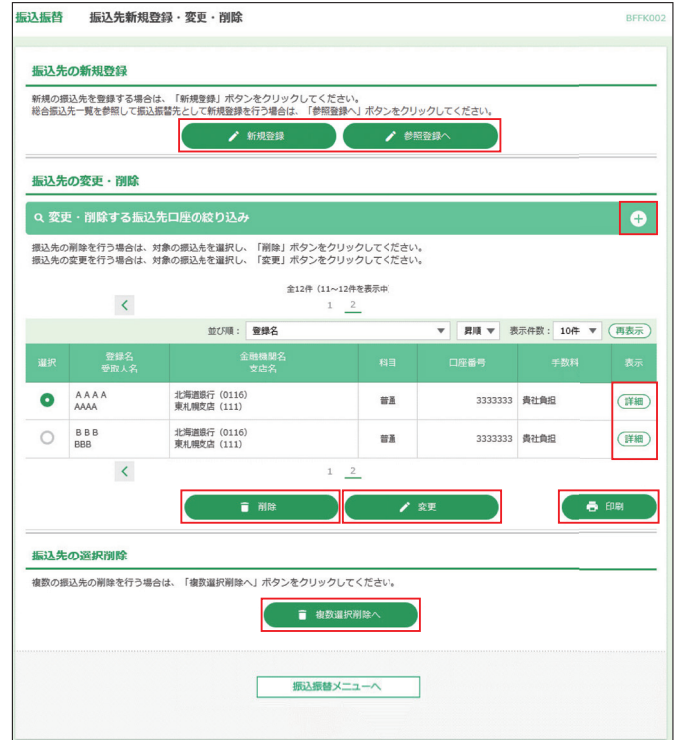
振込振替　振込先新規登録・変更・削除　BFFK002

振込先の新規登録

新規の振込先を登録する場合は、「新規登録」ボタンをクリックしてください。
総合振込先一覧を参照して振込振替先として新規登録を行う場合は、「参照登録へ」ボタンをクリックしてください。

新規登録　参照登録へ

振込先の変更・削除

変更・削除する振込先口座の絞り込み

振込先の削除を行う場合は、対象の振込先を選択し、「削除」ボタンをクリックしてください。
振込先の変更を行う場合は、対象の振込先を選択し、「変更」ボタンをクリックしてください。

全12件（11～12件を表示中）

1　2

並び順：登録名　昇順　表示件数：10件　再表示

| 選択 | 登録名<br>受取人名 | 金融機関名<br>支店名 | 科目 | 口座番号 | 手数料 | 表示 |
|---|---|---|---|---|---|---|
|  | ＡＡＡＡ<br>AAAA | 北海道銀行（0116）<br>東札幌支店（111） | 普通 | 3333333 | 貴社負担 | 詳細 |
|  | ＢＢＢ<br>BBB | 北海道銀行（0116）<br>東札幌支店（111） | 普通 | 3333333 | 貴社負担 | 詳細 |

1　2

削除　変更　印刷

振込先の選択削除

複数の振込先の削除を行う場合は、「複数選択削除へ」ボタンをクリックしてください。

複数選択削除へ

振込振替メニューへ